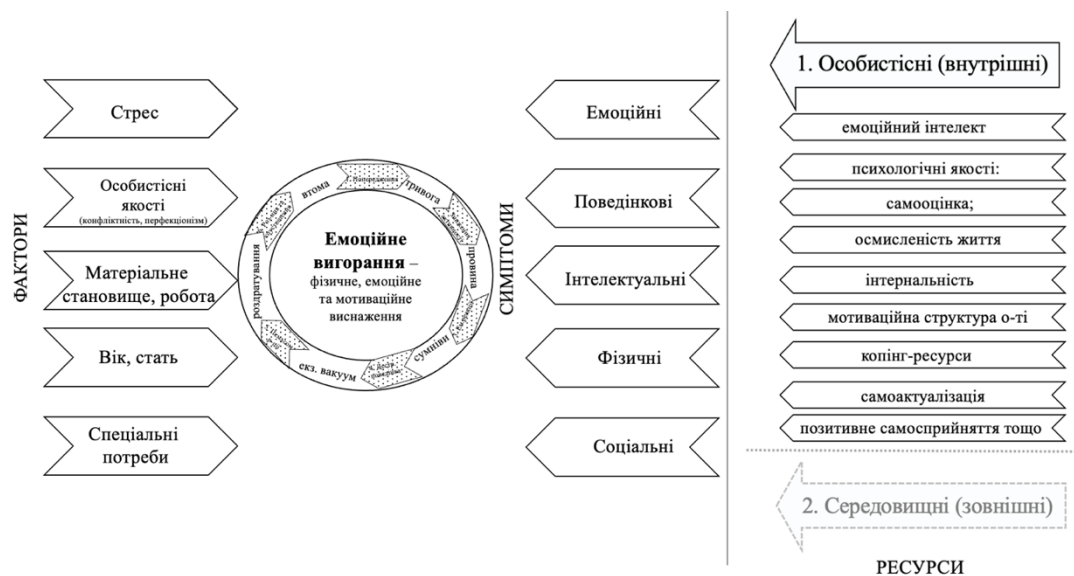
ФАКТОРИ

Стрес

Особистісні якості (конфліктність, перфекціонізм)

Матеріальне становище, робота

Вік, стать

Спеціальні потреби

Емоційне вигорання – фізичне, емоційне та мотиваційне виснаження

втома
Напруження
тривога
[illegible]
провина
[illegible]
сумніви
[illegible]
екз. вакуум
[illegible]
роздратування
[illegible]

СИМПТОМИ

Емоційні

Поведінкові

Інтелектуальні

Фізичні

Соціальні

1. Особистісні (внутрішні)

емоційний інтелект

психологічні якості:

самооцінка;

осмисленість життя

інтернальність

мотиваційна структура о-ті

копінг-ресурси

самоактуалізація

позитивне самосприйняття тощо

2. Середовищні (зовнішні)

РЕСУРСИ